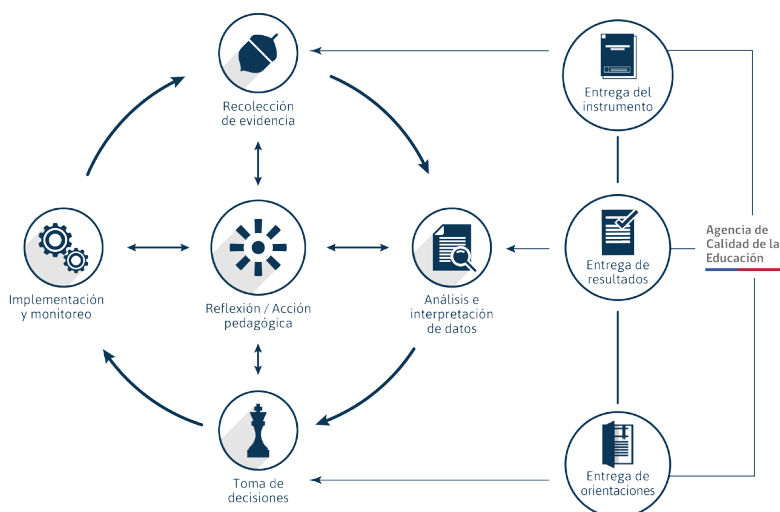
Recolección de evidencia

Entrega del instrumento

Implementación y monitoreo

Reflexión / Acción pedagógica

Análisis e interpretación de datos

Entrega de resultados

Agencia de Calidad de la Educación

Toma de decisiones

Entrega de orientaciones